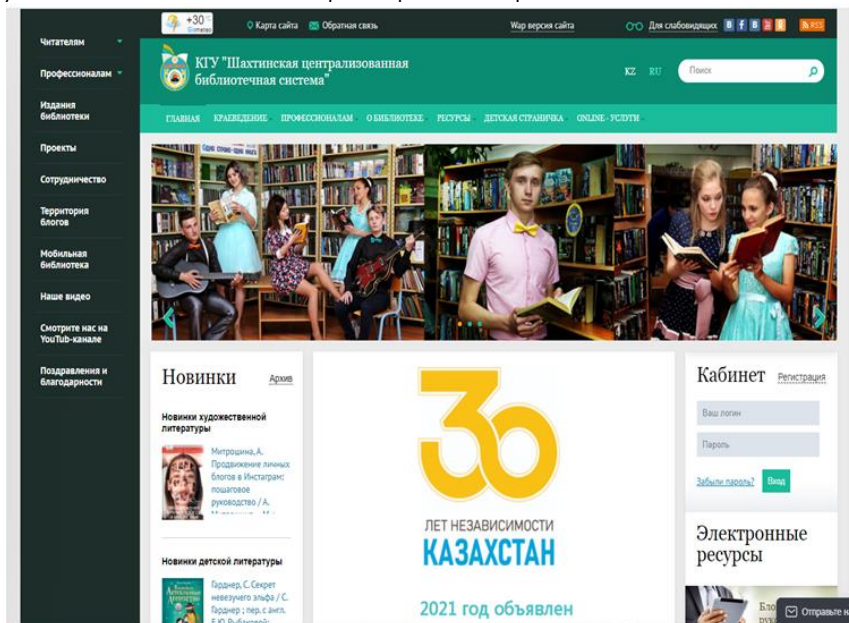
Читателям

Профессионалам

Издания библиотеки

Проекты

Сотрудничество

Территория блогов

Мобильная библиотека

Наше видео

Смотрите нас на YouTube-канале

Поздравления и благодарности

+30 Gismeteo

Карта сайта

Обратная связь

Wap версия сайта

Для слабовидящих

RSS

КГУ "Шахтинская централизованная библиотечная система"

KZ RU

Поиск

ГЛАВНАЯ КРАЕВЕДЕНИЕ ПРОФЕССИОНАЛАМ О БИБЛИОТЕКЕ РЕСУРСЫ ДЕТСКАЯ СТРАНИЧКА ONLINE - УСЛУГИ

Новинки

Архив

Новинки художественной литературы

Митрошина, А. Продвижение личных блогов в Инстаграм: пошаговое руководство / А. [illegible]

Новинки детской литературы

Гарднер, С. Секрет невезучего эльфа / С. Гарднер ; пер. с англ. Е.Ю. Рыбаковой; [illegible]

30

ЛЕТ НЕЗАВИСИМОСТИ

КАЗАХСТАН

2021 год объявлен

Кабинет

Регистрация

Ваш логин

Пароль

Забыли пароль?

Вход

Электронные ресурсы

Отправьте н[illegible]